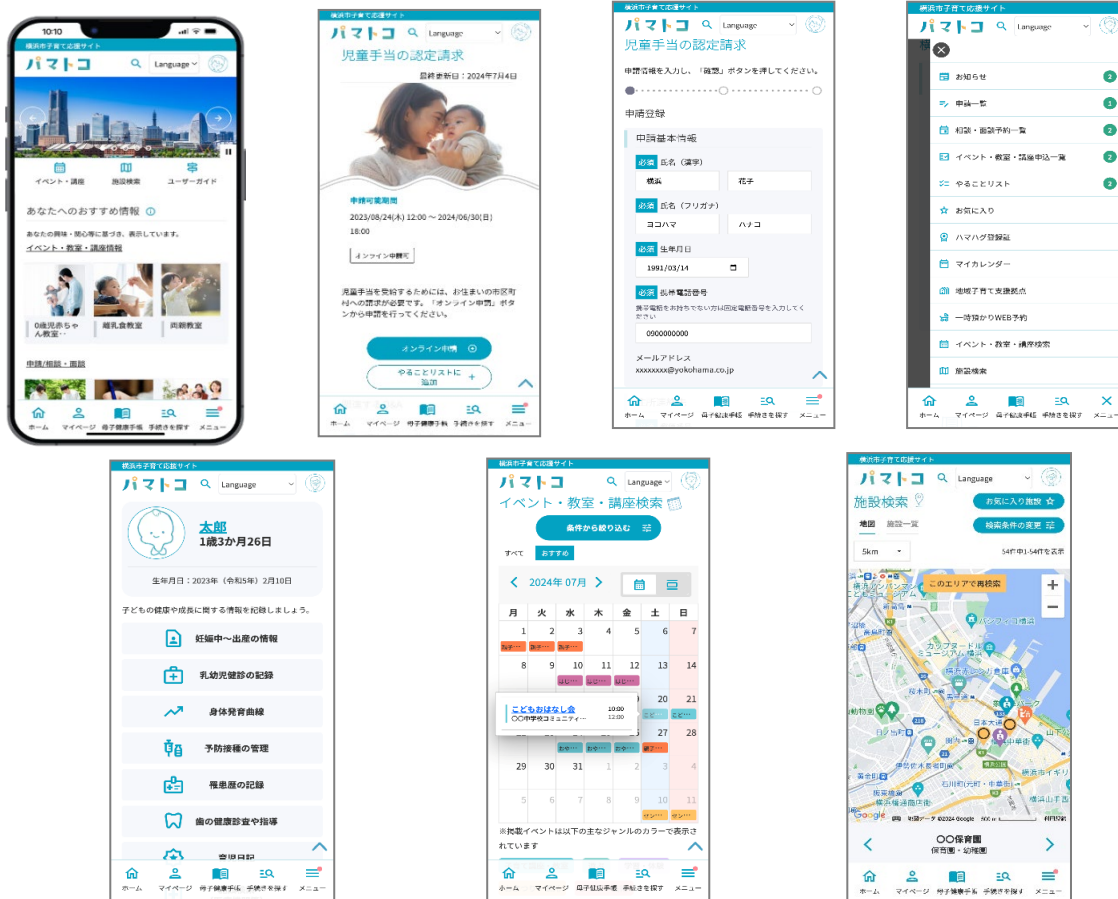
10:10

横浜市子育て応援サイト

パマトコ

Language

イベント・講座 施設検索 ユーザーガイド

あなたへのおすすめ情報

あなたの興味・関心等に基づき、表示しています。

イベント・教室・講座情報

0歳児赤ちゃん教室… 離乳食教室 両親教室

申請/相談・面談

ホーム マイページ 母子健康手帳 手続きを探す メニュー

横浜市子育て応援サイト

パマトコ

Language

児童手当の認定請求

最終更新日：2024年7月4日

申請可能期間

2023/08/24(木) 12:00 ～ 2024/06/30(日) 18:00

オンライン申請可

児童手当を受給するためには、お住まいの市区町村への請求が必要です。「オンライン申請」ボタンから申請を行ってください。

オンライン申請

やることリストに追加

ホーム マイページ 母子健康手帳 手続きを探す メニュー

横浜市子育て応援サイト

パマトコ

Language

児童手当の認定請求

申請情報を入力し、「確認」ボタンを押してください。

申請登録

申請基本情報

必須 氏名（漢字）

横浜 花子

必須 氏名（フリガナ）

ヨコハマ ハナコ

必須 生年月日

1991/03/14

必須 携帯電話番号

携帯電話をお持ちでない方は固定電話番号を入力してください

0900000000

メールアドレス

xxxxxxxx@yokohama.co.jp

ホーム マイページ 母子健康手帳 手続きを探す メニュー

横浜市子育て応援サイト

パマトコ

Language

お知らせ 2

申請一覧 1

相談・面談予約一覧 2

イベント・教室・講座申込一覧 2

やることリスト 2

お気に入り

ハマハグ登録証

マイカレンダー

地域子育て支援拠点

一時預かりWEB予約

イベント・教室・講座検索

施設検索

ホーム マイページ 母子健康手帳 手続きを探す メニュー

横浜市子育て応援サイト

パマトコ

Language

太郎

1歳3か月26日

生年月日：2023年（令和5年）2月10日

子どもの健康や成長に関する情報を記録しましょう。

妊娠中～出産の情報

乳幼児健診の記録

身体発育曲線

予防接種の管理

罹患歴の記録

歯の健康診査や指導

育児日記

ホーム マイページ 母子健康手帳 手続きを探す メニュー

横浜市子育て応援サイト

パマトコ

Language

イベント・教室・講座検索

条件から絞り込む

すべて おすすめ

2024年 07月

| 月 | 火 | 水 | 木 | 金 | 土 | 日 |
|---|---|---|---|---|---|---|
| 1 | 2 | 3 | 4 | 5 | 6 | 7 |
| 8 | 9 | 10 | 11 | 12 | 13 | 14 |
| | | | | | 20 | 21 |
| | | | | | 27 | 28 |
| 29 | 30 | 31 | 1 | 2 | 3 | 4 |
| 5 | 6 | 7 | 8 | 9 | 10 | 11 |

こどもおはなし会
〇〇中学校コミュニティ…
10:00
12:00

※掲載イベントは以下の主なジャンルのカラーで表示されています

ホーム マイページ 母子健康手帳 手続きを探す メニュー

横浜市子育て応援サイト

パマトコ

Language

施設検索

お気に入り施設

地図 施設一覧

検索条件の変更

5km

54件中1-54件を表示

このエリアで再検索

〇〇保育園

保育園・幼稚園

ホーム マイページ 母子健康手帳 手続きを探す メニュー